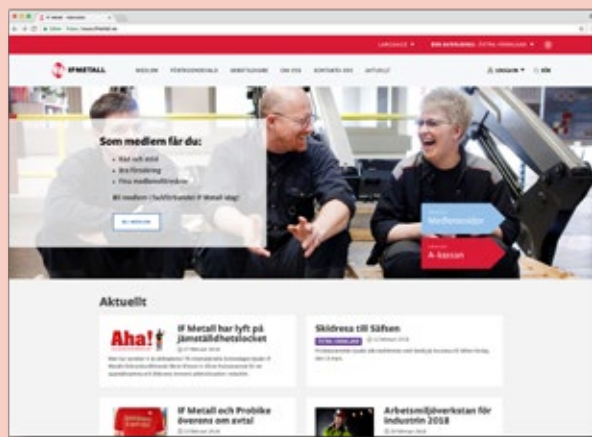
IF METALL

LANGUAGE ▾

MIN AVDELNING: ÖSTRA VÄRMLAND ▾

MEDLEM

FÖRTROENDEVALD

ARBETSGIVARE

OM OSS

KONTAKTA OSS

AKTUELLT

LOGGA IN ▾

SÖK

Som medlem får du:

• Rätt och stöd
• Bra försäkring
• Fina medlemsförmåner

Bli medlem i fackförbundet IF Metall idag!

BLI MEDLEM

Medlemssidor

A-kassan

Aktuellt

Aha!

IF Metall har lyft på jämställdhetslocket

Skidresa till Säfsen

ÖSTRA VÄRMLAND

IF Metall och Probike överens om avtal

Arbetsmiljöverkstan för industrin 2018